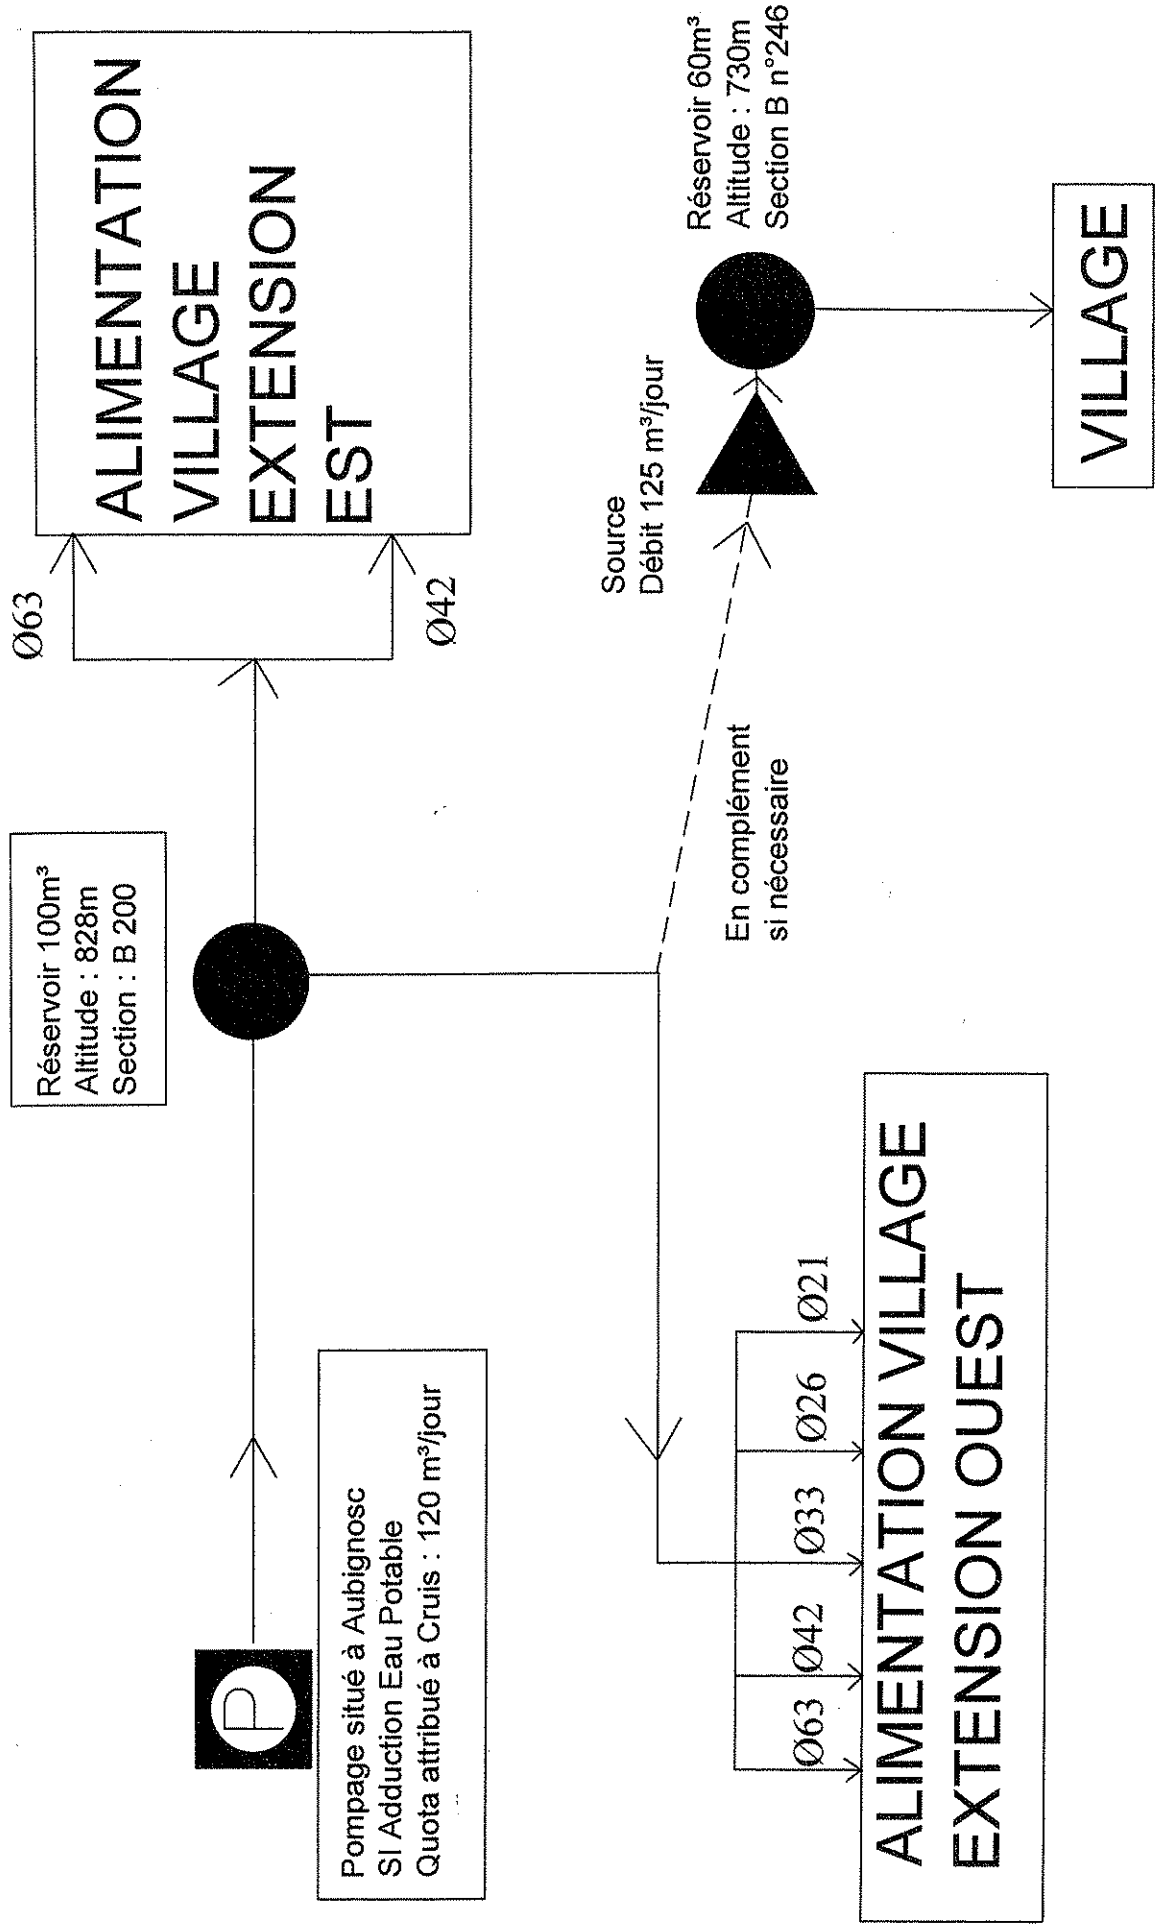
ALIMENTATION VILLAGE EXTENSION EST

Ø63

Ø42

Réservoir 60m³
Altitude : 730m
Section B n°246

Source
Débit 125 m³/jour

VILLAGE

Réservoir 100m³
Altitude : 828m
Section : B 200

En complément si nécessaire

P

Pompage situé à Aubignosc
SI Adduction Eau Potable
Quota attribué à Cruis : 120 m³/jour

Ø63 Ø42 Ø33 Ø26 Ø21

ALIMENTATION VILLAGE EXTENSION OUEST